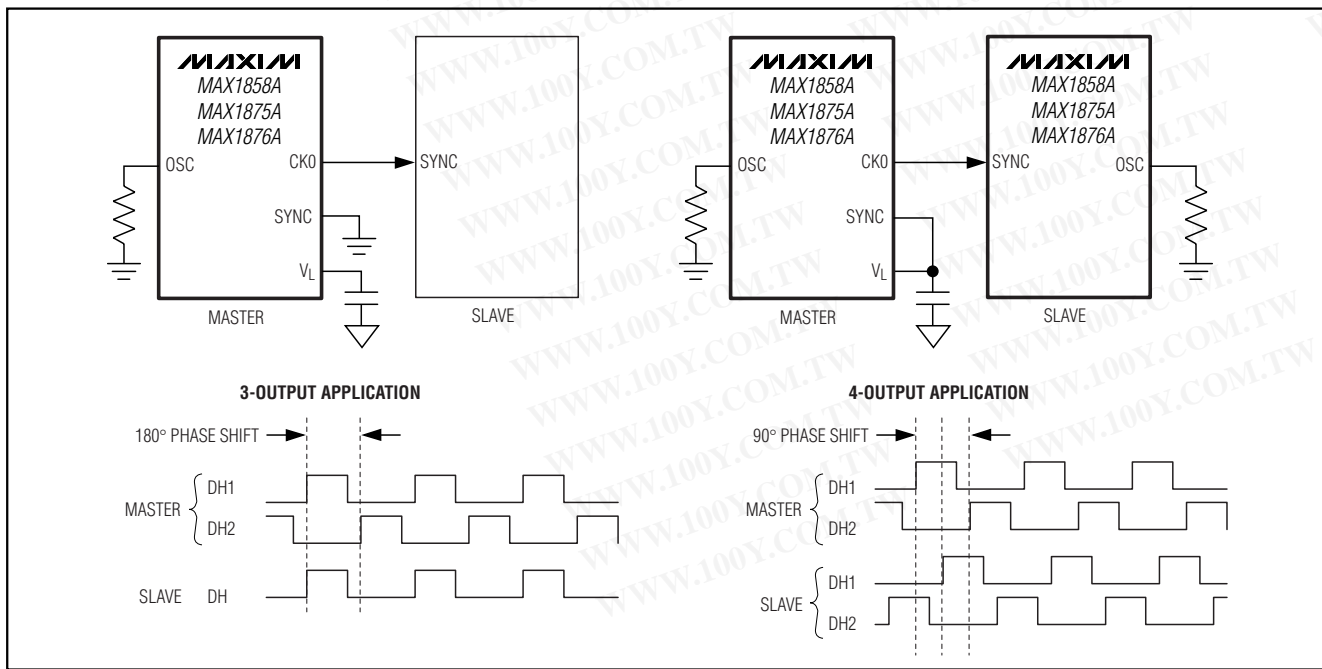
MAXIM
MAX1858A
MAX1875A
MAX1876A
OSC
CK0
SYNC
SYNC
$V_L$
MASTER
SLAVE

MAXIM
MAX1858A
MAX1875A
MAX1876A
OSC
CK0
SYNC
SYNC
$V_L$
MASTER

MAXIM
MAX1858A
MAX1875A
MAX1876A
OSC
SLAVE

3-OUTPUT APPLICATION

180° PHASE SHIFT
MASTER DH1
DH2
SLAVE DH

4-OUTPUT APPLICATION

90° PHASE SHIFT
MASTER DH1
DH2
SLAVE DH1
DH2

WWW.100Y.COM.TW